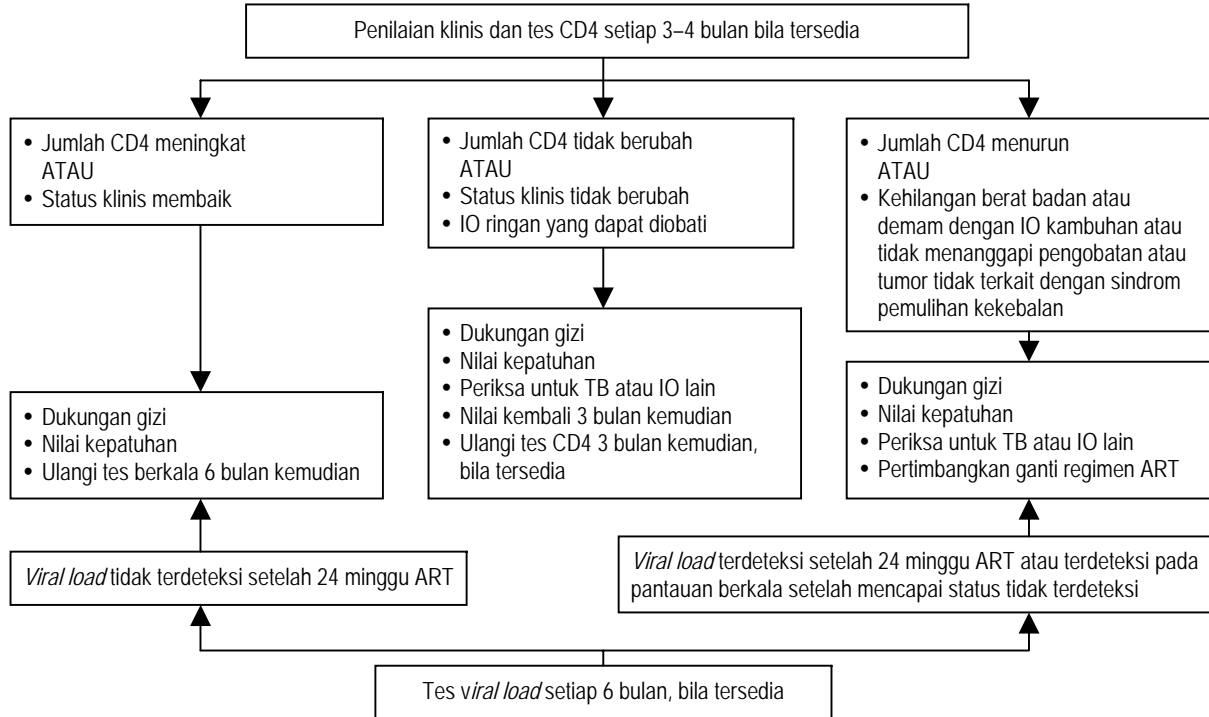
Penilaian klinis dan tes CD4 setiap 3–4 bulan bila tersedia

- Jumlah CD4 meningkat ATAU
- Status klinis membaik

- Jumlah CD4 tidak berubah ATAU
- Status klinis tidak berubah
- IO ringan yang dapat diobati

- Jumlah CD4 menurun ATAU
- Kehilangan berat badan atau demam dengan IO kambuhan atau tidak menanggapi pengobatan atau tumor tidak terkait dengan sindrom pemulihan kekebalan

- Dukungan gizi
- Nilai kepatuhan
- Periksa untuk TB atau IO lain
- Nilai kembali 3 bulan kemudian
- Ulangi tes CD4 3 bulan kemudian, bila tersedia

- Dukungan gizi
- Nilai kepatuhan
- Ulangi tes berkala 6 bulan kemudian

- Dukungan gizi
- Nilai kepatuhan
- Periksa untuk TB atau IO lain
- Pertimbangkan ganti regimen ART

*Viral load* tidak terdeteksi setelah 24 minggu ART

*Viral load* terdeteksi setelah 24 minggu ART atau terdeteksi pada pantauan berkala setelah mencapai status tidak terdeteksi

Tes v*iral load* setiap 6 bulan, bila tersedia